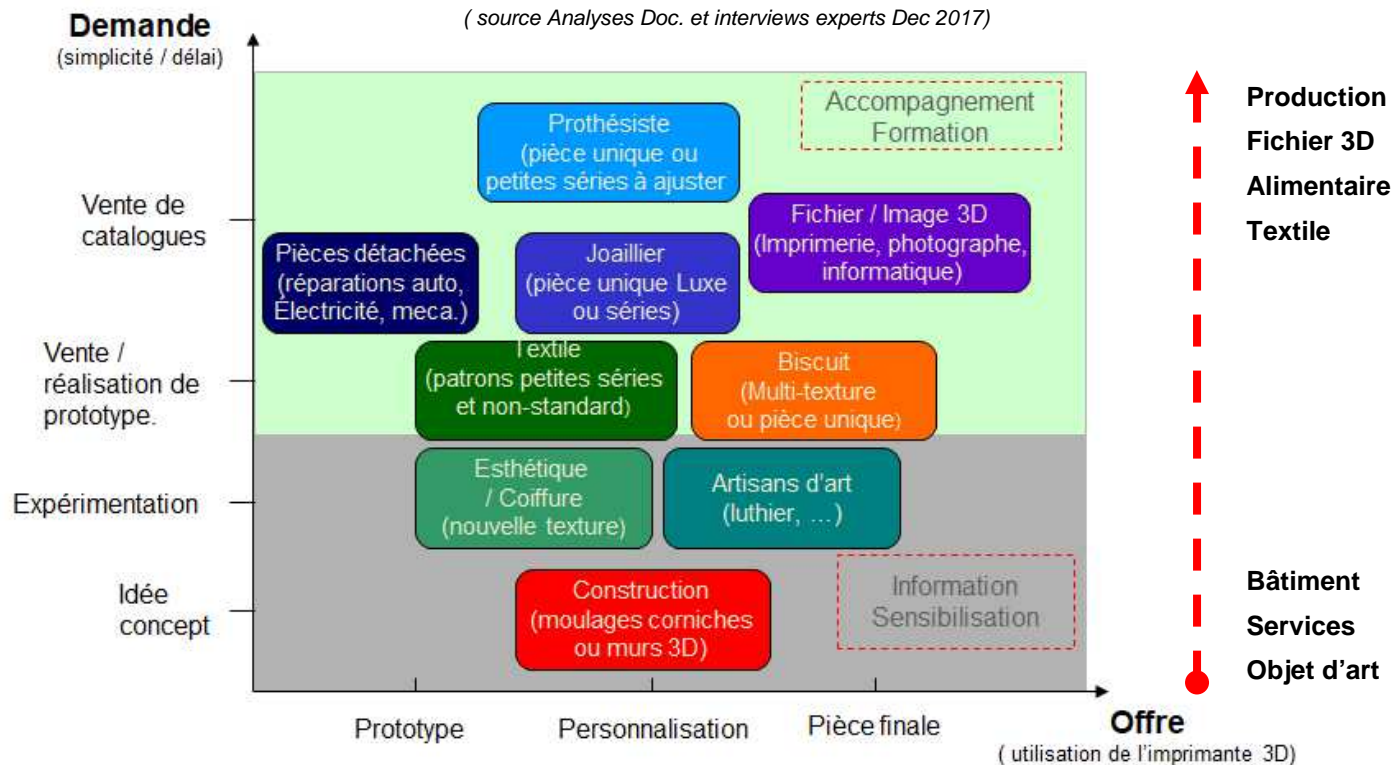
Demande
(simplicité / délai)

( source Analyses Doc. et interviews experts Dec 2017)

Vente de catalogues

Vente / réalisation de prototype.

Expérimentation

Idée concept

Prothésiste (pièce unique ou petites séries à ajuster

Accompagnement Formation

Fichier / Image 3D (Imprimerie, photographe, informatique)

Pièces détachées (réparations auto, Électricité, meca.)

Joaillier (pièce unique Luxe ou séries)

Textile (patrons petites séries et non-standard)

Biscuit (Multi-texture ou pièce unique)

Esthétique / Coiffure (nouvelle texture)

Artisans d'art (luthier, ...)

Construction (moulages corniches ou murs 3D)

Information Sensibilisation

Prototype

Personnalisation

Pièce finale

Offre
( utilisation de l'imprimante 3D)

Production
Fichier 3D
Alimentaire
Textile

Bâtiment
Services
Objet d'art